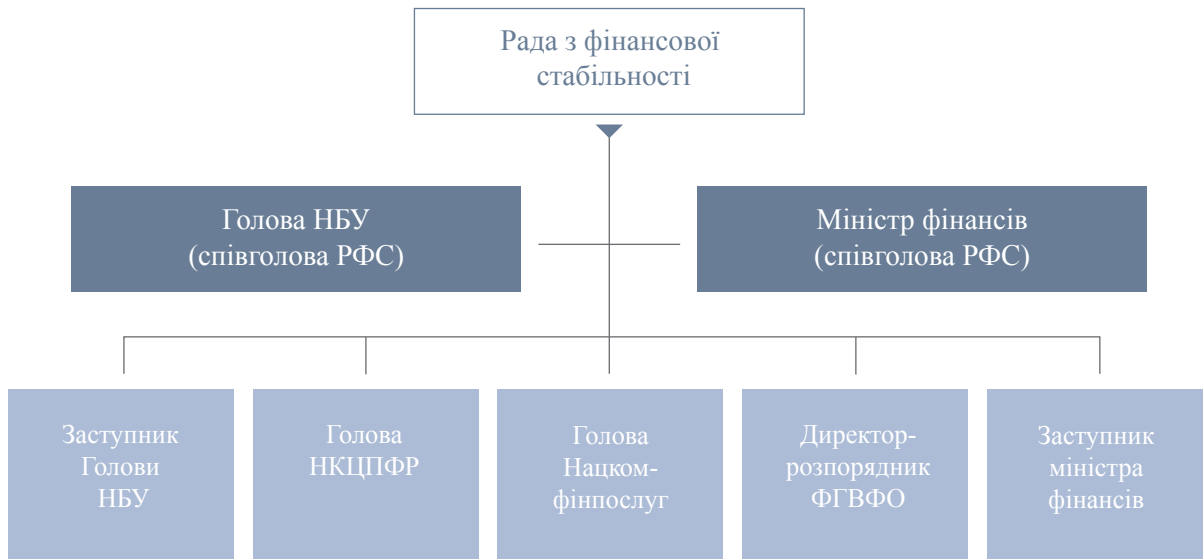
Рада з фінансової стабільності

Голова НБУ (співголова РФС)

Міністр фінансів (співголова РФС)

Заступник Голови НБУ

Голова НКЦПФР

Голова Нацком-фінпослуг

Директор-розпорядник ФГВФО

Заступник міністра фінансів